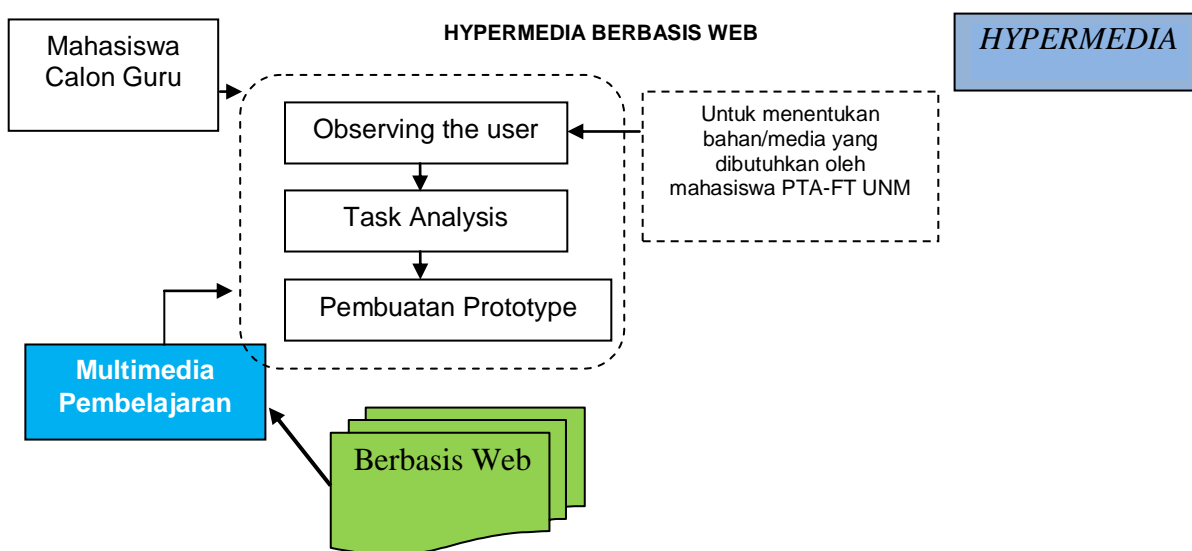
HYPERMEDIA BERBASIS WEB

HYPERMEDIA

Mahasiswa Calon Guru

Observing the user

Untuk menentukan bahan/media yang dibutuhkan oleh mahasiswa PTA-FT UNM

Task Analysis

Pembuatan Prototype

Multimedia Pembelajaran

Berbasis Web